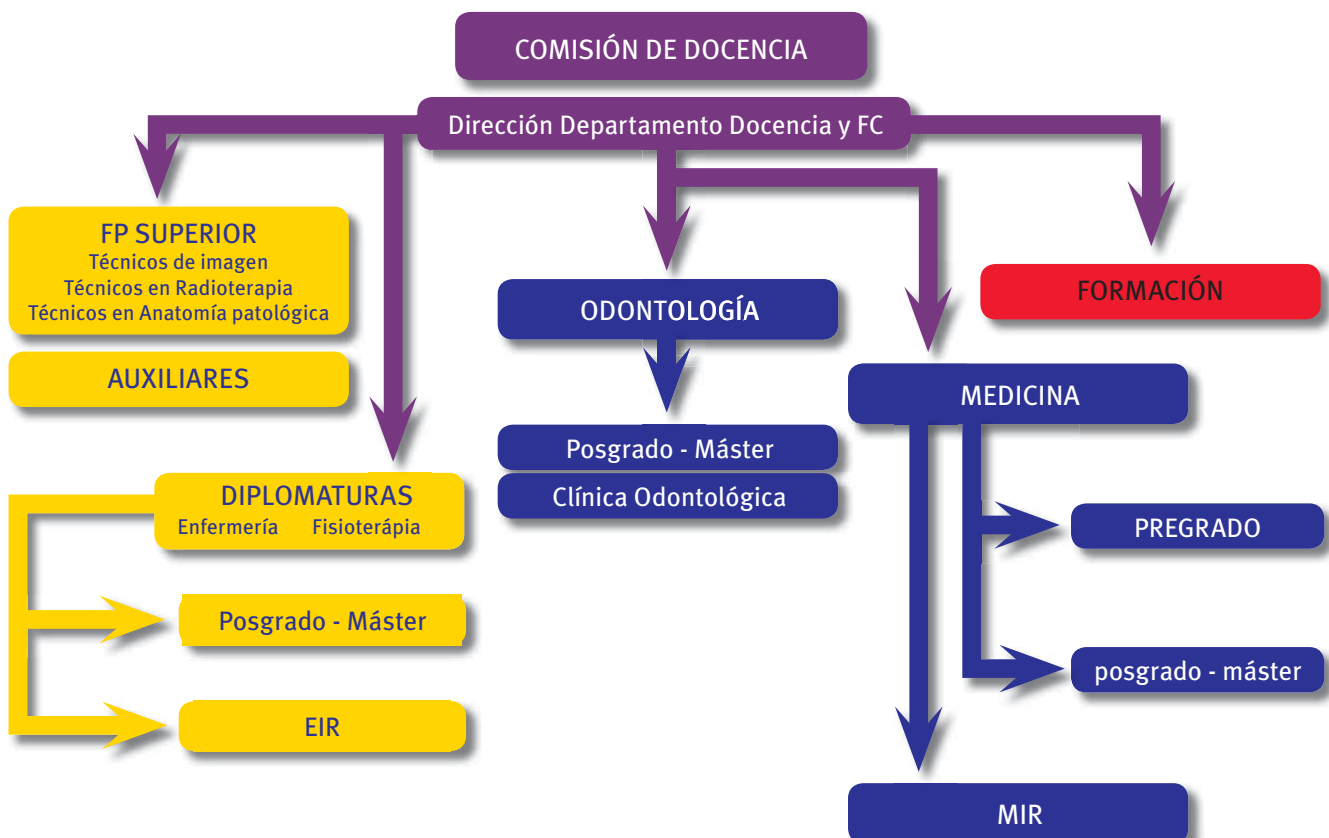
COMISIÓN DE DOCENCIA

Dirección Departamento Docencia y FC

FP SUPERIOR
Técnicos de imagen
Técnicos en Radioterapia
Técnicos en Anatomía patológica

AUXILIARES

ODONTOLOGÍA

FORMACIÓN

MEDICINA

Posgrado - Máster

Clínica Odontológica

DIPLOMATURAS
Enfermería Fisioterápia

PREGRADO

Posgrado - Máster

posgrado - máster

EIR

MIR